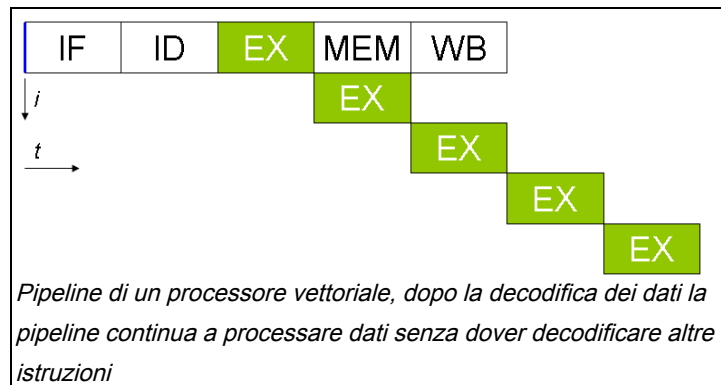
| IF | ID | EX | MEM | WB |
|---|---|---|---|---|

EX

EX

EX

EX

i

t

*Pipeline di un processore vettoriale, dopo la decodifica dei dati la pipeline continua a processare dati senza dover decodificare altre istruzioni*